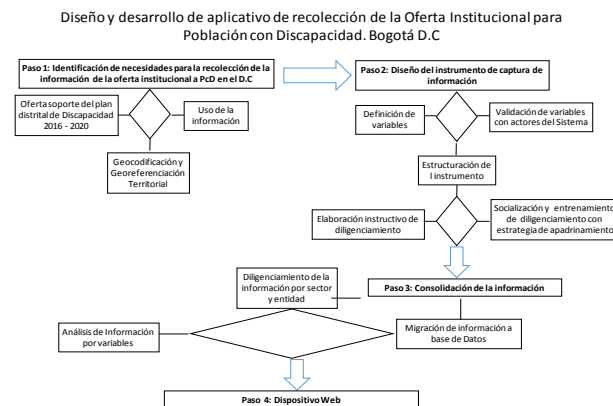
Diseño y desarrollo de aplicativo de recolección de la Oferta Institucional para Población con Discapacidad. Bogotá D.C

Paso 1: Identificación de necesidades para la recolección de la información de la oferta institucional a PcD en el D.C

Oferta soporte del plan distrital de Discapacidad 2016 - 2020

Uso de la información

Geocodificación y Georeferenciación Territorial

Paso2: Diseño del instrumento de captura de información

Definición de variables

Validación de variables con actores del Sistema

Estructuración de l instrumento

Elaboración instructivo de diligenciamiento

Socialización y entrenamiento de diligenciamiento con estrategia de apadrinamiento

Diligenciamiento de la información por sector y entidad

Paso 3: Consolidación de la información

Análisis de Información por variables

Migración de información a base de Datos

Paso 4: Dispositivo Web